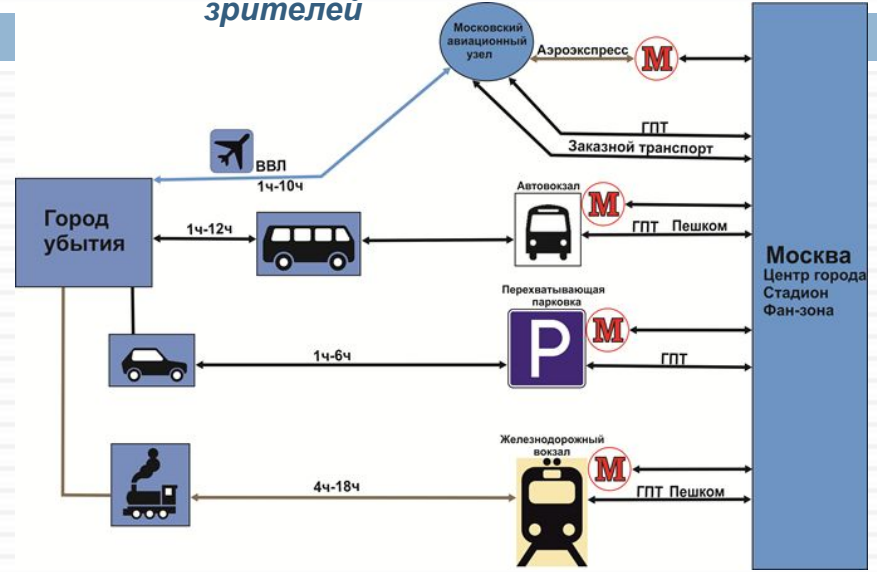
зрителей

Московский авиационный узел

Аэроэкспресс

М

ГПТ

Заказной транспорт

ВВЛ

1ч-10ч

Город убытия

1ч-12ч

Автовокзал

М

ГПТ Пешком

Москва
Центр города
Стадион
Фан-зона

Перехватывающая парковка

P

М

1ч-6ч

ГПТ

Железнодорожный вокзал

М

4ч-18ч

ГПТ Пешком